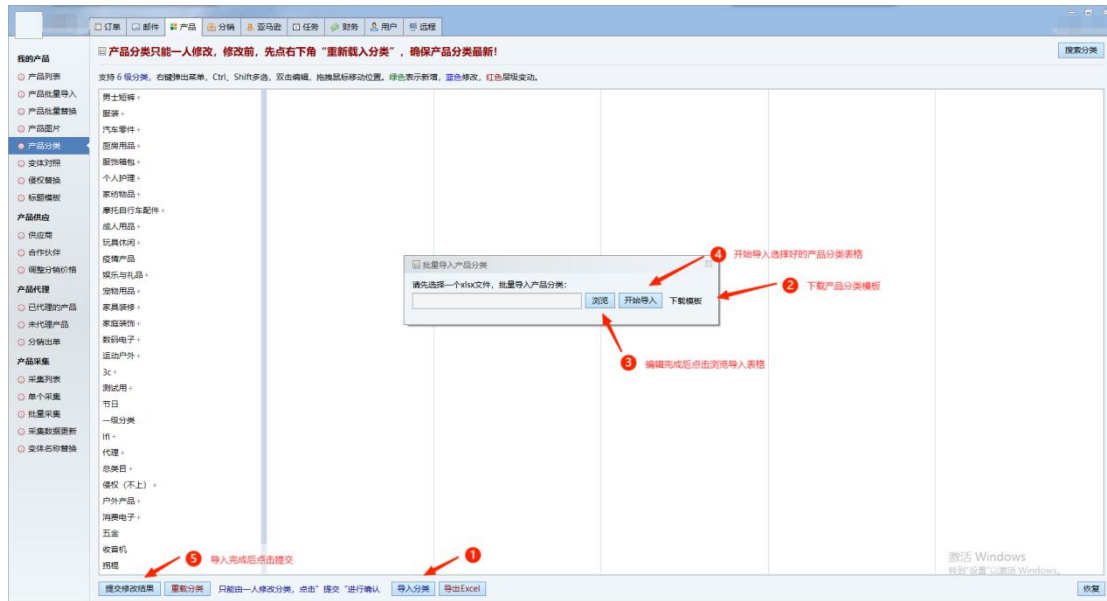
订单 | 邮件 | 产品 | 分销 | 亚马逊 | 任务 | 财务 | 用户 | 远程

我的产品
产品列表
产品批量导入
产品批量替换
产品图片
产品分类
变体对照
侵权替换
标题模板
产品供应
供应商
合作伙伴
调整分销价格
产品代理
已代理的产品
未代理产品
分销出单
产品采集
采集列表
单个采集
批量采集
采集数据更新
变体名称替换

产品分类只能一人修改，修改前，先点右下角"重新载入分类"，确保产品分类最新！

搜索分类

支持 6 级分类，右键弹出菜单，Ctrl、Shift多选，双击编辑，拖拽鼠标移动位置。绿色表示新增，蓝色修改，红色层级变动。

男士短裤 +
服装 +
汽车零件 +
厨房用品 +
服饰箱包 +
个人护理 +
家纺物品 +
摩托自行车配件 +
成人用品 +
玩具休闲 +
疫情产品
娱乐与礼品 +
宠物用品 +
家具装修 +
家庭装饰 +
数码电子 +
运动户外 +
3c +
测试用 +
节日
一级分类
ftl +
代理 +
总类目 +
侵权（不上） +
户外产品 +
消费电子 +
五金
收音机
拐棍

批量导入产品分类
请先选择一个xlsx文件，批量导入产品分类：
浏览 | 开始导入 | 下载模板

4 开始导入选择好的产品分类表格
2 下载产品分类模板
3 编辑完成后点击浏览导入表格
5 导入完成后点击提交
1

激活 Windows
转到"设置"以激活 Windows。

提交修改结果 | 重载分类 | 只能由一人修改分类，点击"提交"进行确认 | 导入分类 | 导出Excel | 恢复